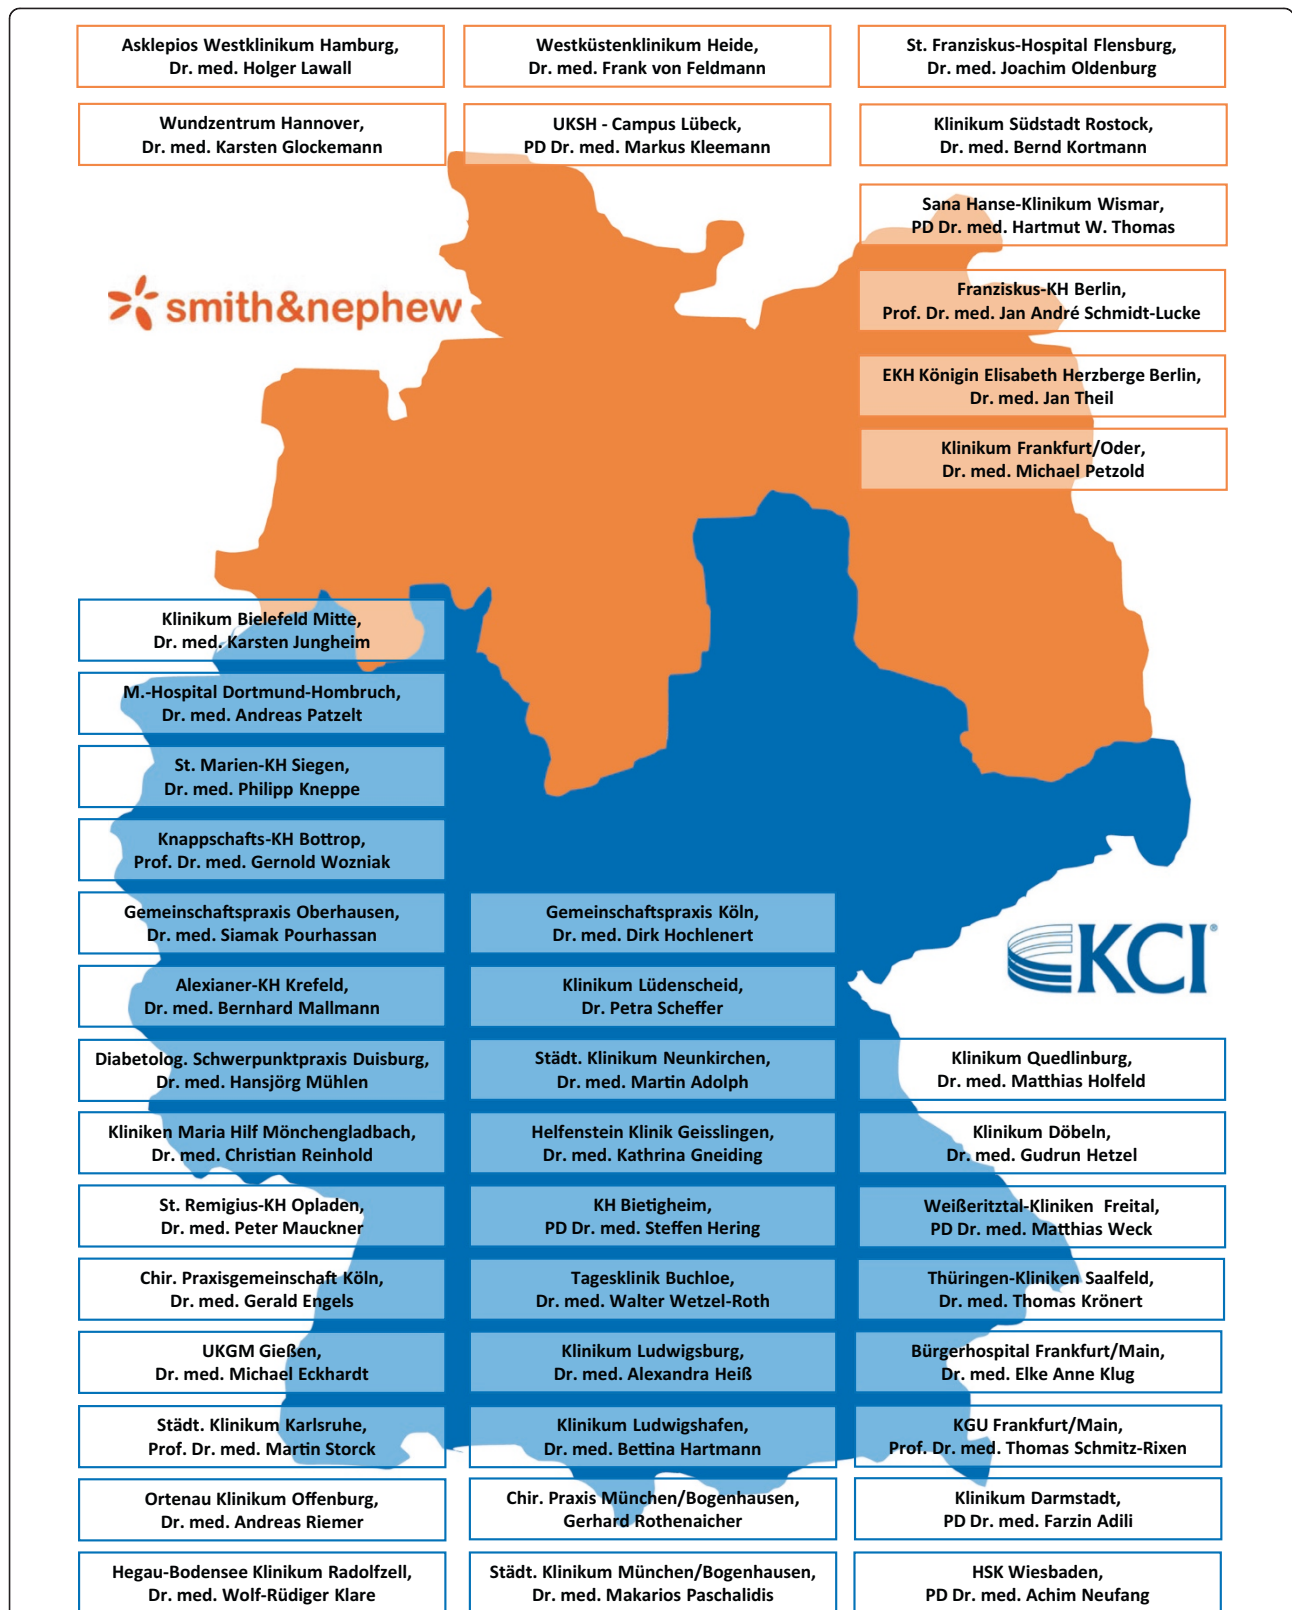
Asklepios Westklinikum Hamburg, Dr. med. Holger Lawall

Westküstenklinikum Heide, Dr. med. Frank von Feldmann

St. Franziskus-Hospital Flensburg, Dr. med. Joachim Oldenburg

Wundzentrum Hannover, Dr. med. Karsten Glockemann

UKSH - Campus Lübeck, PD Dr. med. Markus Kleemann

Klinikum Südstadt Rostock, Dr. med. Bernd Kortmann

Sana Hanse-Klinikum Wismar, PD Dr. med. Hartmut W. Thomas

smith&nephew

Franziskus-KH Berlin, Prof. Dr. med. Jan André Schmidt-Lucke

EKH Königin Elisabeth Herzberge Berlin, Dr. med. Jan Theil

Klinikum Frankfurt/Oder, Dr. med. Michael Petzold

Klinikum Bielefeld Mitte, Dr. med. Karsten Jungheim

M.-Hospital Dortmund-Hombruch, Dr. med. Andreas Patzelt

St. Marien-KH Siegen, Dr. med. Philipp Kneppe

Knappschafts-KH Bottrop, Prof. Dr. med. Gernold Wozniak

Gemeinschaftspraxis Oberhausen, Dr. med. Siamak Pourhassan

Gemeinschaftspraxis Köln, Dr. med. Dirk Hochlenert

KCI®

Alexianer-KH Krefeld, Dr. med. Bernhard Mallmann

Klinikum Lüdenscheid, Dr. Petra Scheffer

Diabetolog. Schwerpunktpraxis Duisburg, Dr. med. Hansjörg Mühlen

Städt. Klinikum Neunkirchen, Dr. med. Martin Adolph

Klinikum Quedlinburg, Dr. med. Matthias Holfeld

Kliniken Maria Hilf Mönchengladbach, Dr. med. Christian Reinhold

Helfenstein Klinik Geisslingen, Dr. med. Kathrina Gneiding

Klinikum Döbeln, Dr. med. Gudrun Hetzel

St. Remigius-KH Opladen, Dr. med. Peter Mauckner

KH Bietigheim, PD Dr. med. Steffen Hering

Weißeritztal-Kliniken Freital, PD Dr. med. Matthias Weck

Chir. Praxisgemeinschaft Köln, Dr. med. Gerald Engels

Tagesklinik Buchloe, Dr. med. Walter Wetzel-Roth

Thüringen-Kliniken Saalfeld, Dr. med. Thomas Krönert

UKGM Gießen, Dr. med. Michael Eckhardt

Klinikum Ludwigsburg, Dr. med. Alexandra Heiß

Bürgerhospital Frankfurt/Main, Dr. med. Elke Anne Klug

Städt. Klinikum Karlsruhe, Prof. Dr. med. Martin Storck

Klinikum Ludwigshafen, Dr. med. Bettina Hartmann

KGU Frankfurt/Main, Prof. Dr. med. Thomas Schmitz-Rixen

Ortenau Klinikum Offenburg, Dr. med. Andreas Riemer

Chir. Praxis München/Bogenhausen, Gerhard Rothenaicher

Klinikum Darmstadt, PD Dr. med. Farzin Adili

Hegau-Bodensee Klinikum Radolfzell, Dr. med. Wolf-Rüdiger Klare

Städt. Klinikum München/Bogenhausen, Dr. med. Makarios Paschalidis

HSK Wiesbaden, PD Dr. med. Achim Neufang